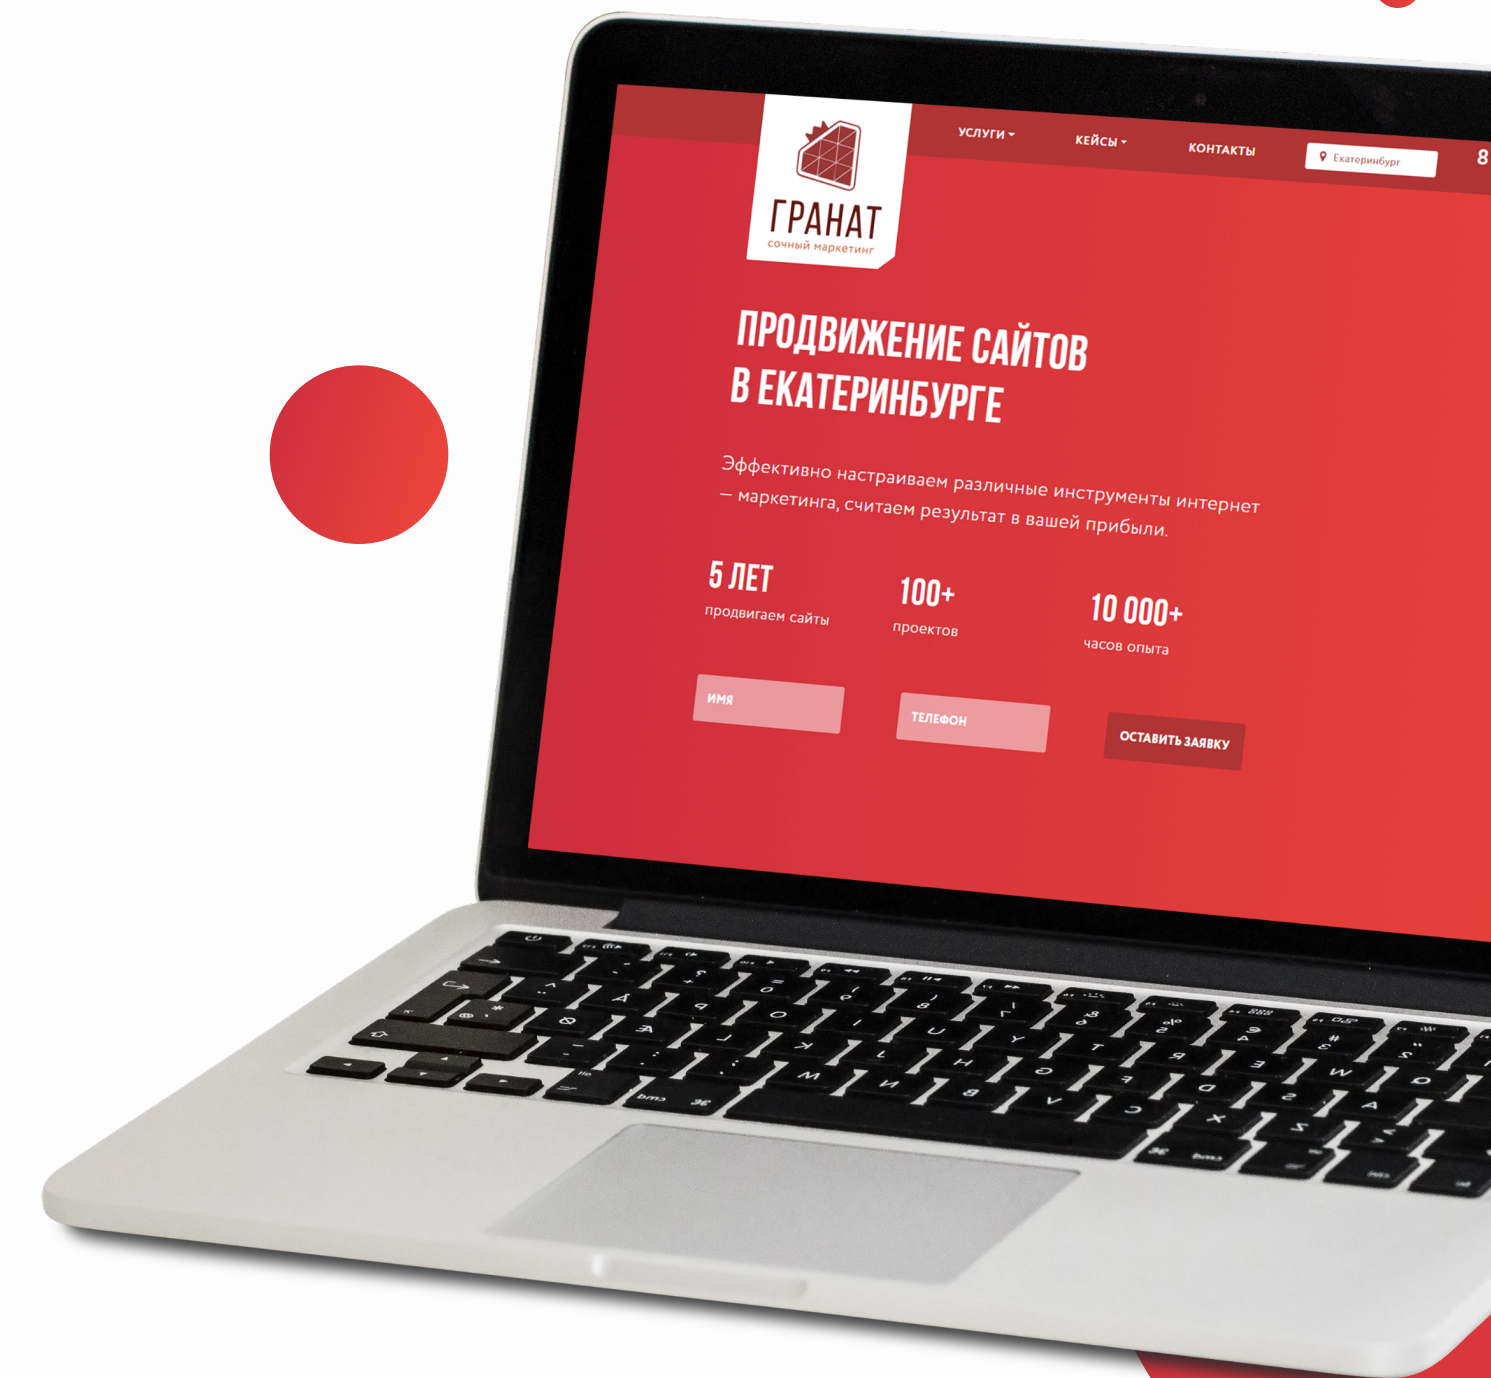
ГРАНАТ
сочный маркетинг

УСЛУГИ КЕЙСЫ КОНТАКТЫ Екатеринбург 8

ПРОДВИЖЕНИЕ САЙТОВ В ЕКАТЕРИНБУРГЕ

Эффективно настраиваем различные инструменты интернет – маркетинга, считаем результат в вашей прибыли.

5 ЛЕТ
продвигаем сайты

100+
проектов

10 000+
часов опыта

ИМЯ

ТЕЛЕФОН

ОСТАВИТЬ ЗАЯВКУ